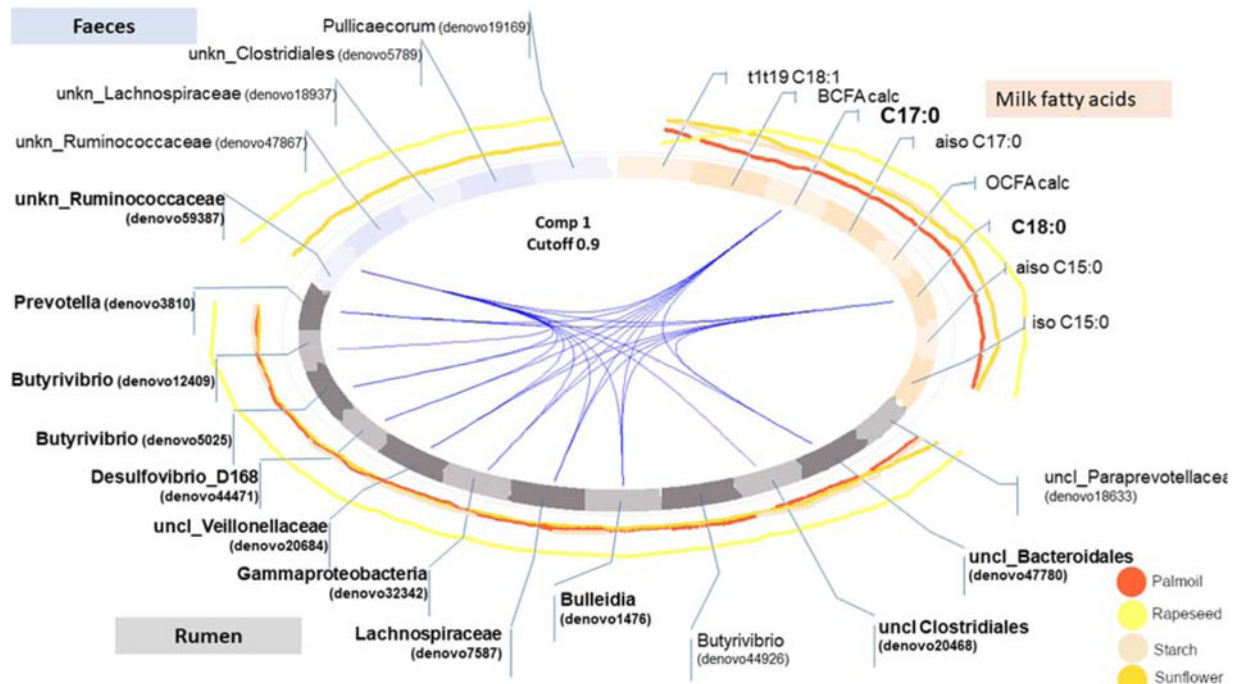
Faeces

Pullicaecorum (denovo19169)
unkn_Clostridiales (denovo5789)
unkn_Lachnospiraceae (denovo18937)
unkn_Ruminococcaceae (denovo47867)
unkn_Ruminococcaceae (denovo59387)

t1t19 C18:1
BCFA calc
C17:0
aiso C17:0
OCFA calc
C18:0
aiso C15:0
iso C15:0

Milk fatty acids

Comp 1
Cutoff 0.9

Prevotella (denovo3810)
Butyrivibrio (denovo12409)
Butyrivibrio (denovo5025)
Desulfovibrio_D168 (denovo44471)
uncl_Veillonellaceae (denovo20684)
Gammaproteobacteria (denovo32342)
Lachnospiraceae (denovo7587)
Bulleidia (denovo1476)
Butyrivibrio (denovo44926)
uncl Clostridiales (denovo20468)
uncl_Bacteroidales (denovo47780)
uncl_Paraprevotellaceae (denovo18633)

Rumen

Palmoil
Rapeseed
Starch
Sunflower